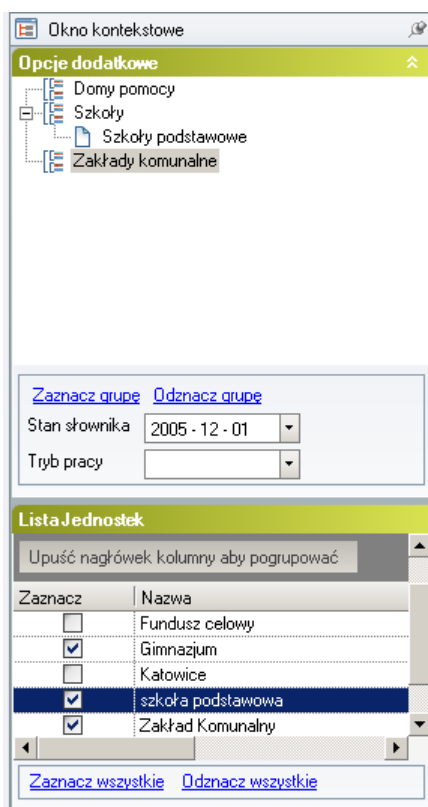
Okno kontekstowe

Opcje dodatkowe

Domy pomocy
Szkoły
Szkoły podstawowe
Zakłady komunalne

Zaznacz grupę Odznacz grupę
Stan słownika 2005 - 12 - 01
Tryb pracy

Lista Jednostek

Upuść nagłówek kolumny aby pogrupować

| Zaznacz | Nazwa |
|---|---|
| ☐ | Fundusz celowy |
| ☑ | Gimnazjum |
| ☐ | Katowice |
| ☑ | szkoła podstawowa |
| ☑ | Zakład Komunalny |

Zaznacz wszystkie Odznacz wszystkie